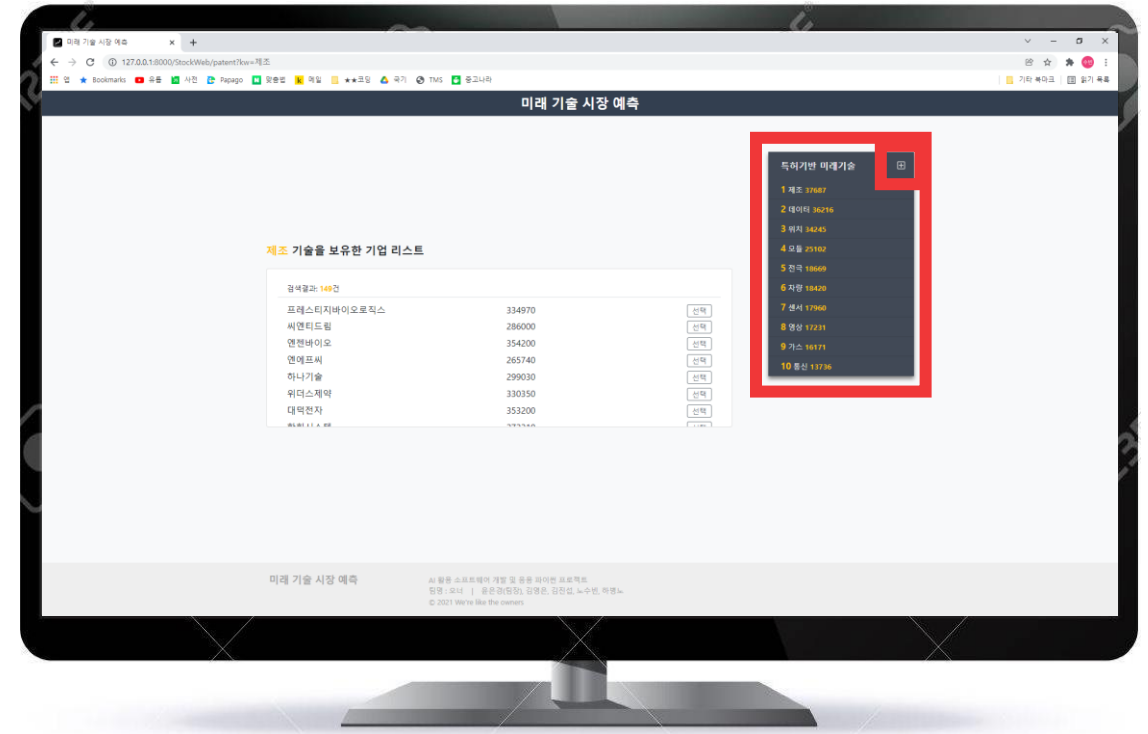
미래 기술 시장 예측 × +

127.0.0.1:8000/StockWeb/patent?kw=제조

앱 Bookmarks 유튜 사전 Papago 맞춤법 예일 ★★코딩 국기 TMS 중고나라 기타 북마크 읽기 목록

미래 기술 시장 예측

특허기반 미래기술 ⊞

1 제조 37687
2 데이터 36216
3 위치 34245
4 모듈 25102
5 전극 18669
6 차량 18420
7 센서 17960
8 영상 17231
9 가스 16171
10 통신 13736

제조 기술을 보유한 기업 리스트

검색결과: 149건

| | | |
|---|---|---|
| 프레스티지바이오로직스 | 334970 | 선택 |
| 씨앤티드림 | 286000 | 선택 |
| 엔젠바이오 | 354200 | 선택 |
| 엔에프씨 | 265740 | 선택 |
| 하나기술 | 299030 | 선택 |
| 위더스제약 | 330350 | 선택 |
| 대덕전자 | 353200 | 선택 |
| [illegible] | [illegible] | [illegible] |

미래 기술 시장 예측

AI 활용 소프트웨어 개발 및 응용 파이썬 프로젝트
팀명 : 오너 | 윤은경(팀장), 김명은, 김진섭, 노수빈, 하명노
© 2021 We're like the owners